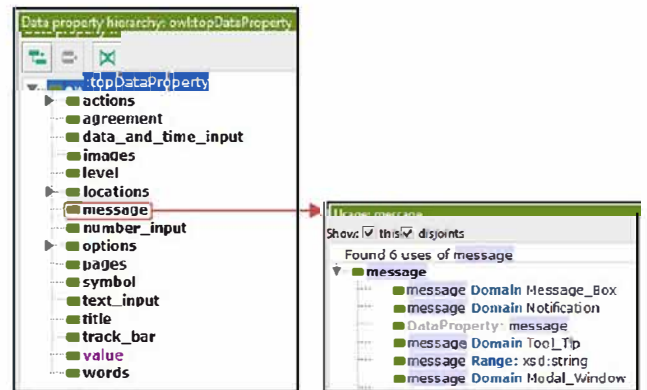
Data property hierarchy: owl:topDataProperty

:topDataProperty
actions
agreement
data_and_time_input
images
level
locations
message
number_input
options
pages
symbol
text_input
title
track_bar
value
words

Usage: message
Show: ☑ this ☑ disjoints
Found 6 uses of message
message
message Domain Message_Box
message Domain Notification
DataProperty: message
message Domain Tool_Tip
message Range: xsd:string
message Domain Modal_Window